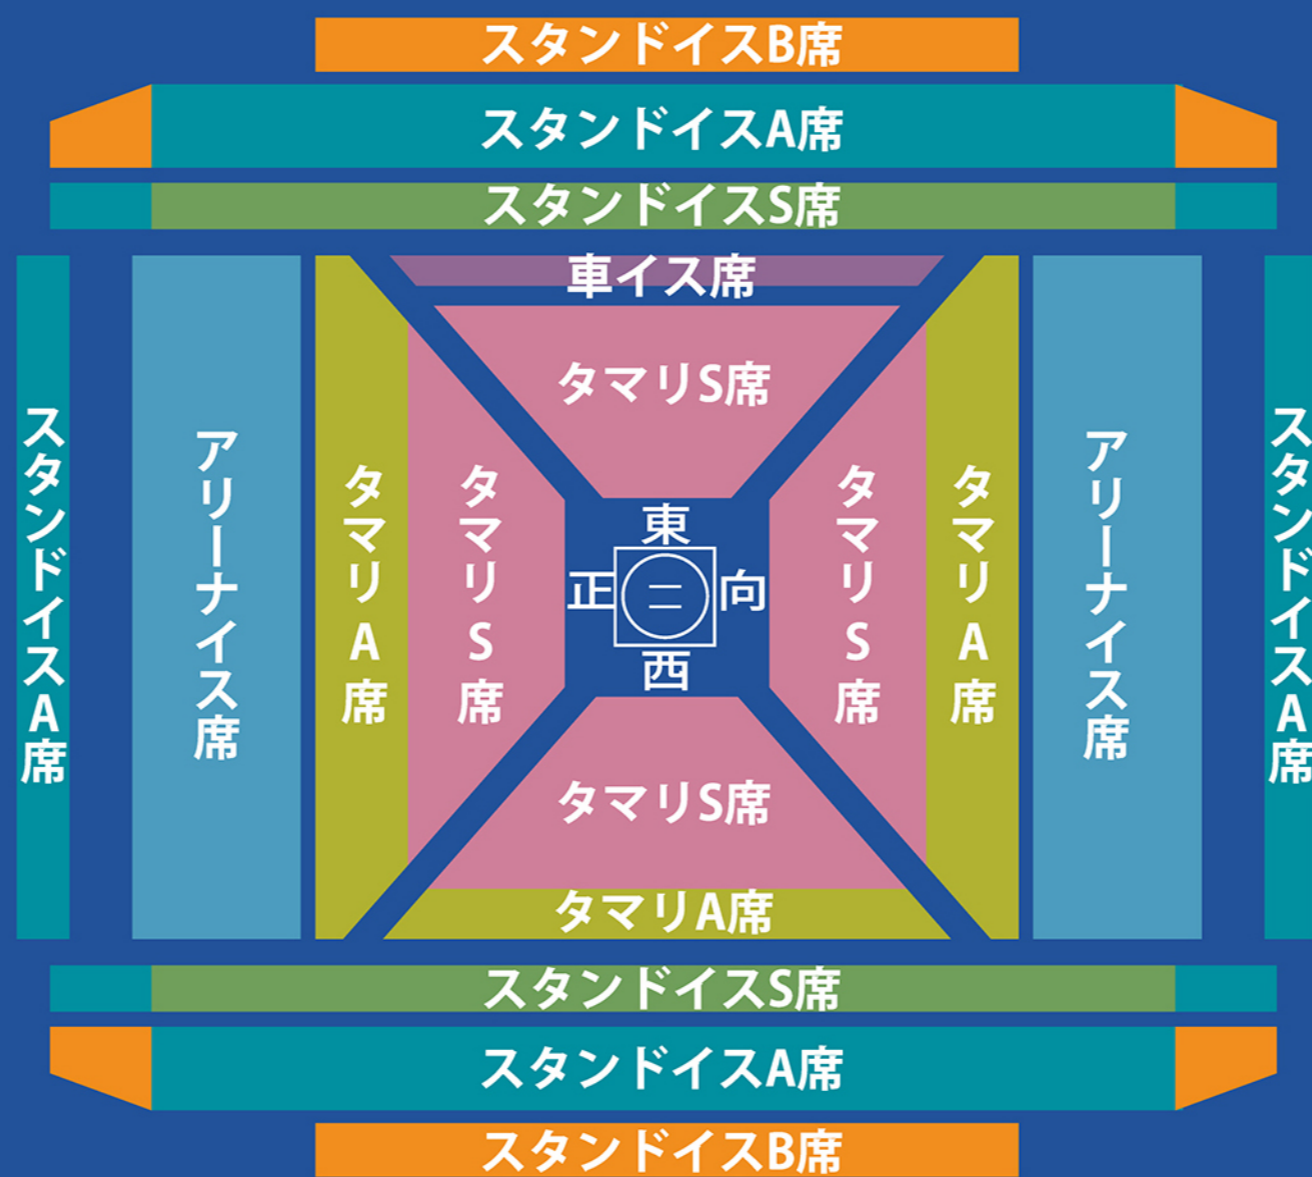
スタンドイスB席

スタンドイスA席

スタンドイスS席

車イス席

タマリS席

スタンドイスA席

アリーナイス席

タマリA席

タマリS席

東
正
二
向
西

タマリS席

タマリA席

アリーナイス席

スタンドイスA席

タマリS席

タマリA席

スタンドイスS席

スタンドイスA席

スタンドイスB席